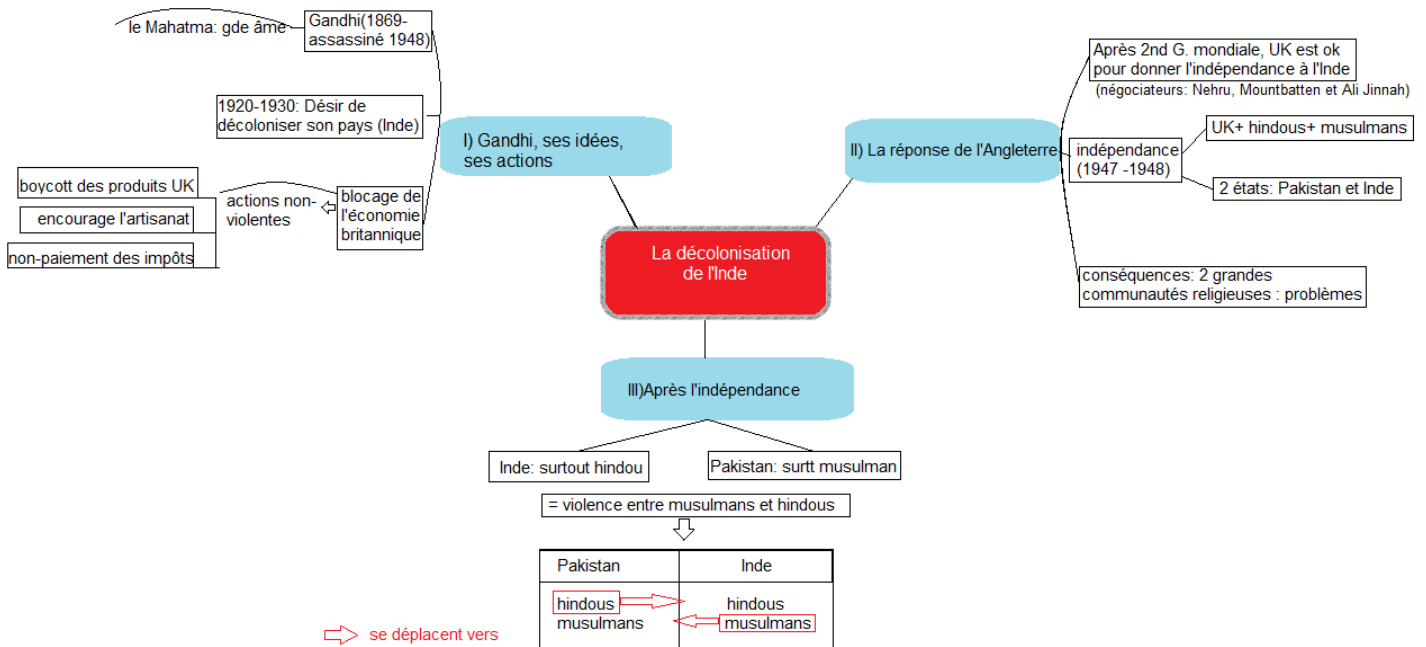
La décolonisation de l'Inde

I) Gandhi, ses idées, ses actions

Gandhi(1869-assassiné 1948)

le Mahatma: gde âme

1920-1930: Désir de décoloniser son pays (Inde)

blocage de l'économie britannique

actions non-violentes

boycott des produits UK

encourage l'artisanat

non-paiement des impôts

II) La réponse de l'Angleterre

Après 2nd G. mondiale, UK est ok pour donner l'indépendance à l'Inde
(négociateurs: Nehru, Mountbatten et Ali Jinnah)

indépendance (1947 -1948)

UK+ hindous+ musulmans

2 états: Pakistan et Inde

conséquences: 2 grandes communautés religieuses : problèmes

III)Après l'indépendance

Inde: surtout hindou

Pakistan: surtt musulman

= violence entre musulmans et hindous

| Pakistan | Inde |
|---|---|
| hindous<br>musulmans | hindous<br>musulmans |

se déplacent vers